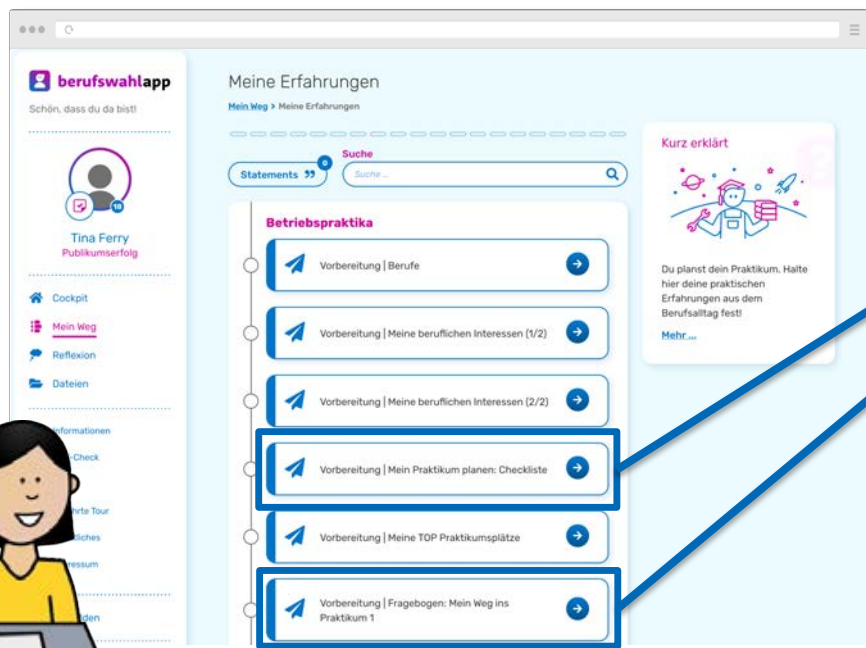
berufswahlapp
Schön, dass du da bist!

Tina Ferry
Publikumserfolg

Cockpit
Mein Weg
Reflexion
Dateien

Informationen
-Check
hrte Tour
liches
ressum
den

Meine Erfahrungen

Mein Weg > Meine Erfahrungen

Statements 0
Suche
Suche ...

Betriebspraktika

Vorbereitung | Berufe

Vorbereitung | Meine beruflichen Interessen (1/2)

Vorbereitung | Meine beruflichen Interessen (2/2)

Vorbereitung | Mein Praktikum planen: Checkliste

Vorbereitung | Meine TOP Praktikumsplätze

Vorbereitung | Fragebogen: Mein Weg ins Praktikum 1

Kurz erklärt

Du planst dein Praktikum. Halte hier deine praktischen Erfahrungen aus dem Berufsalltag fest!

Mehr ...